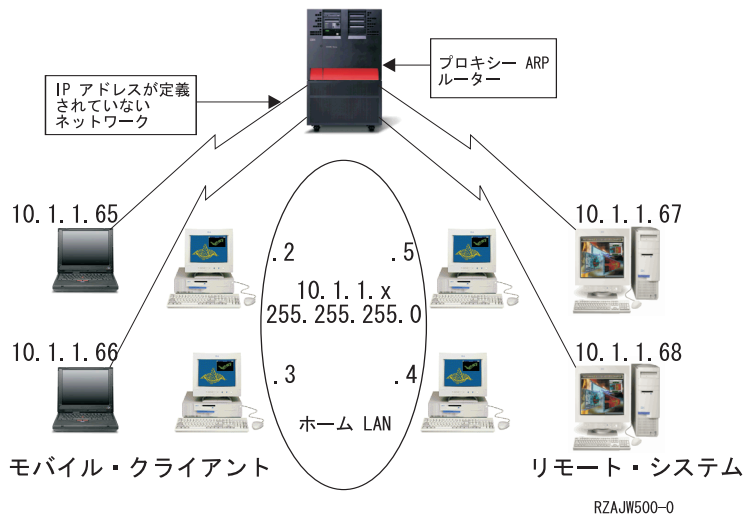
IP アドレスが定義されていないネットワーク

プロキシー ARP ルーター

10.1.1.65

10.1.1.67

.2

.5

10.1.1.x
255.255.255.0

10.1.1.66

10.1.1.68

.3

.4

ホーム LAN

モバイル・クライアント

リモート・システム

RZAJW500-0